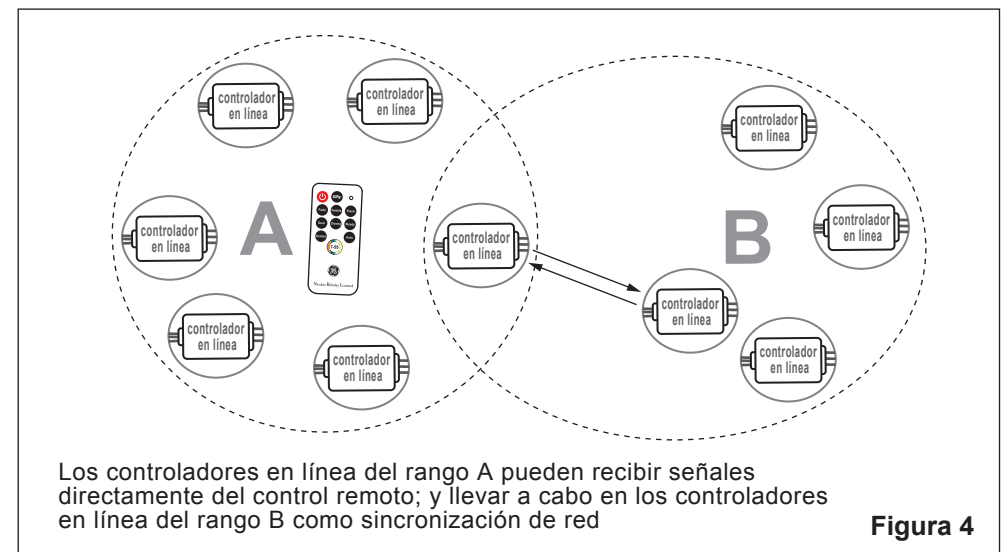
controlador en línea

controlador en línea

controlador en línea

A

controlador en línea

controlador en línea

controlador en línea

controlador en línea

controlador en línea

B

controlador en línea

controlador en línea

controlador en línea

Los controladores en línea del rango A pueden recibir señales directamente del control remoto; y llevar a cabo en los controladores en línea del rango B como sincronización de red

Figura 4